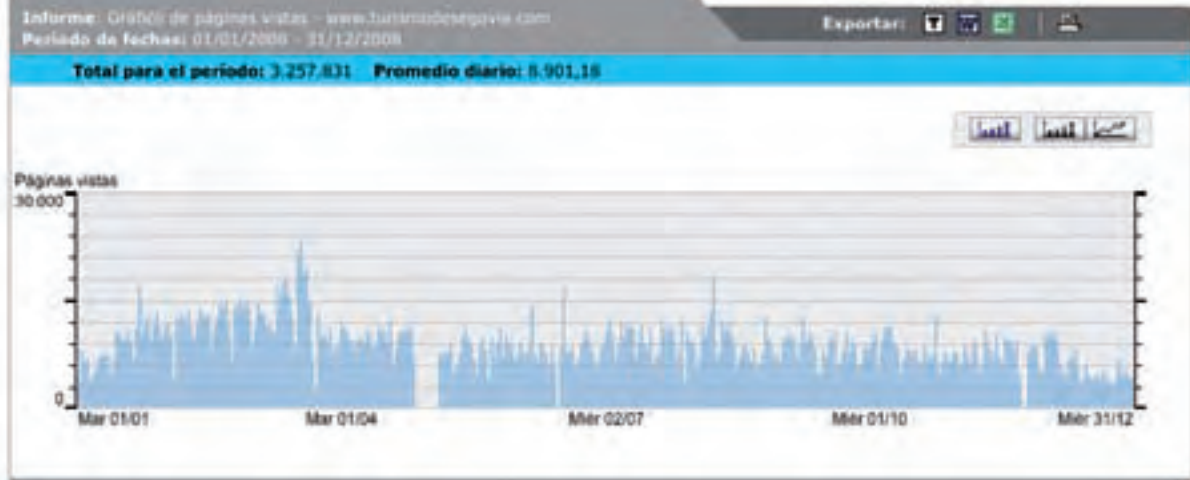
Informe: Gráfico de páginas vistas - www.turismodesegovia.com
Período de fechas: 01/01/2008 - 31/12/2008

Exportar:

Total para el período: 3.257.831 Promedio diario: 8.901,18

Páginas vistas

30.000

0

Mar 01/01

Mar 01/04

Miér 02/07

Miér 01/10

Miér 31/12